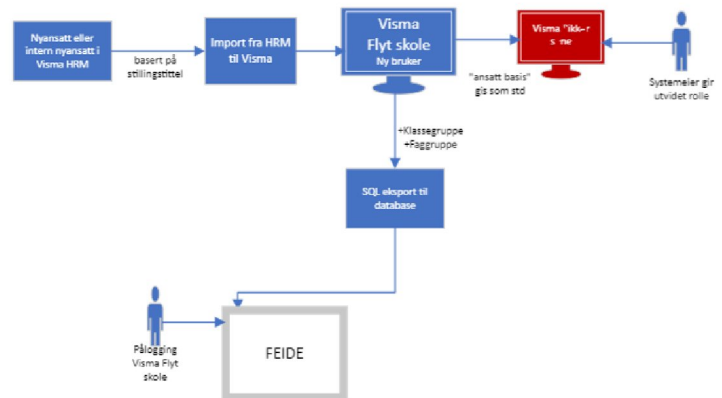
Nyansatt eller intern nyansatt i Visma HRM

basert på stillingstittel

Import fra HRM til Visma

Visma Flyt skole
Ny bruker

Visma "ikk–r s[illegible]me

"ansatt basis" gis som std

Systemeier gir utvidet rolle

+Klassegruppe
+Faggruppe

SQL eksport til database

Pålogging Visma Flyt skole

FEIDE